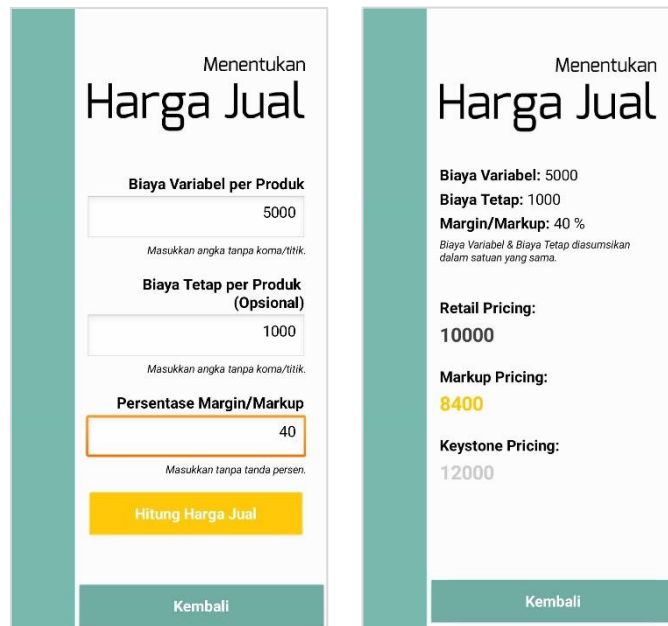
Menentukan
Harga Jual

Biaya Variabel per Produk
5000
Masukkan angka tanpa koma/titik.

Biaya Tetap per Produk (Opsional)
1000
Masukkan angka tanpa koma/titik.

Persentase Margin/Markup
40
Masukkan tanpa tanda persen.

Hitung Harga Jual

Kembali

Menentukan
Harga Jual

Biaya Variabel: 5000
Biaya Tetap: 1000
Margin/Markup: 40 %
Biaya Variabel & Biaya Tetap diasumsikan dalam satuan yang sama.

Retail Pricing:
10000

Markup Pricing:
8400

Keystone Pricing:
12000

Kembali